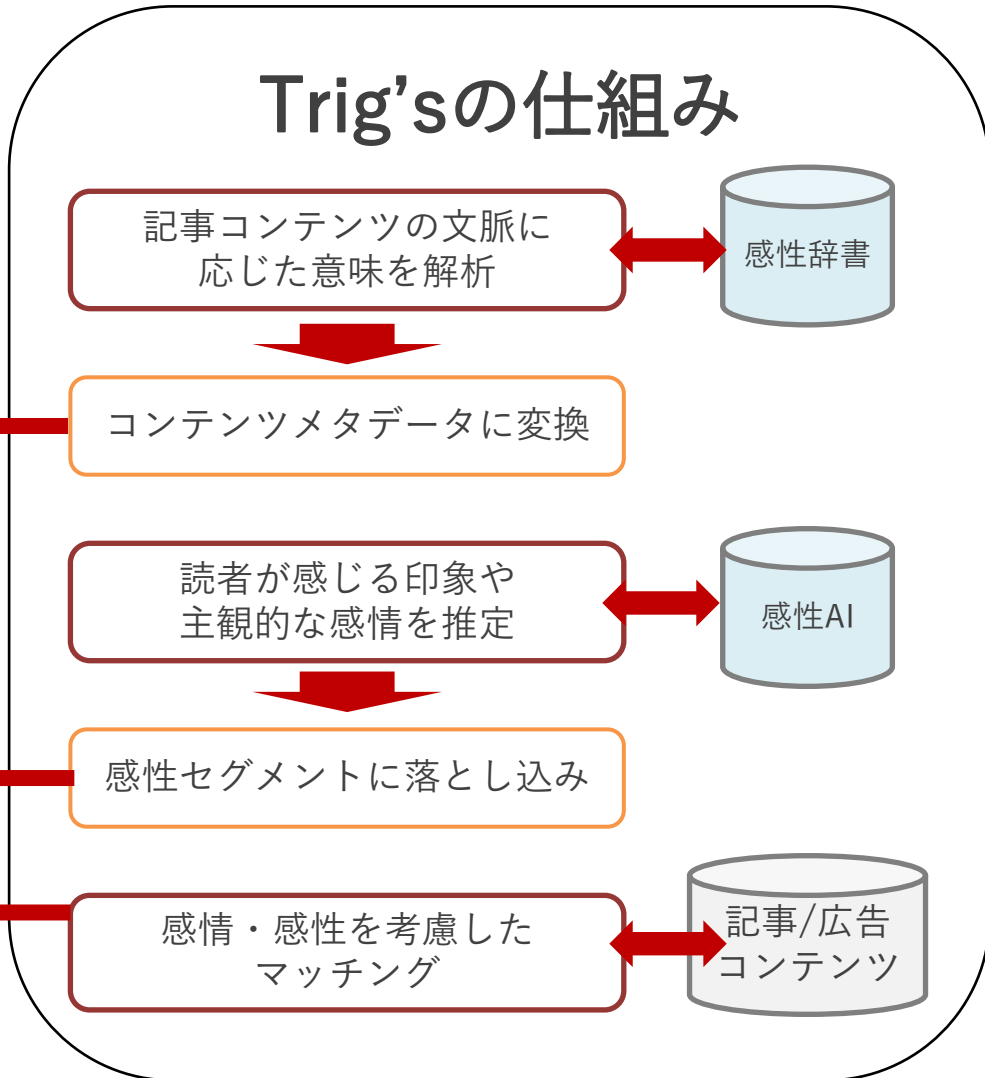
Trig'sの仕組み

記事コンテンツの文脈に応じた意味を解析

感性辞書

コンテンツメタデータに変換

読者が感じる印象や主観的な感情を推定

感性AI

感性セグメントに落とし込み

感情・感性を考慮したマッチング

記事/広告コンテンツ